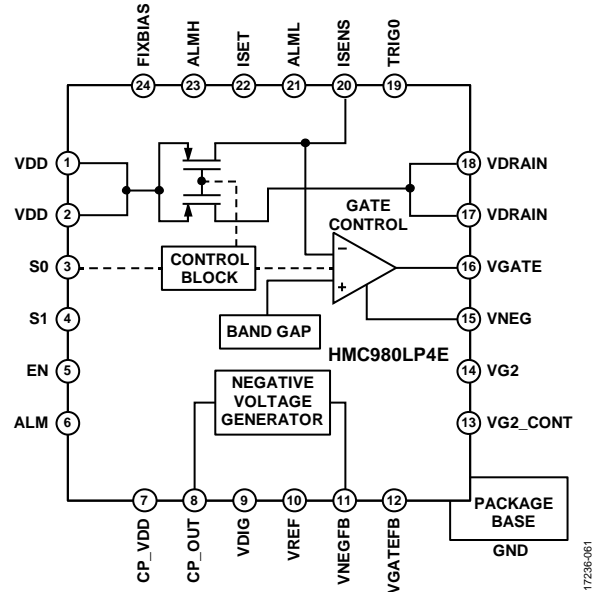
FIXBIAS 24
ALMH 23
ISET 22
ALML 21
ISENS 20
TRIG0 19

VDD 1
VDD 2
S0 3
S1 4
EN 5
ALM 6

18 VDRAIN
17 VDRAIN
16 VGATE
15 VNEG
14 VG2
13 VG2_CONT

GATE CONTROL
CONTROL BLOCK
–
+
BAND GAP
HMC980LP4E
NEGATIVE VOLTAGE GENERATOR

7 CP_VDD
8 CP_OUT
9 VDIG
10 VREF
11 VNEGFB
12 VGATEFB

PACKAGE BASE
GND

17236-061